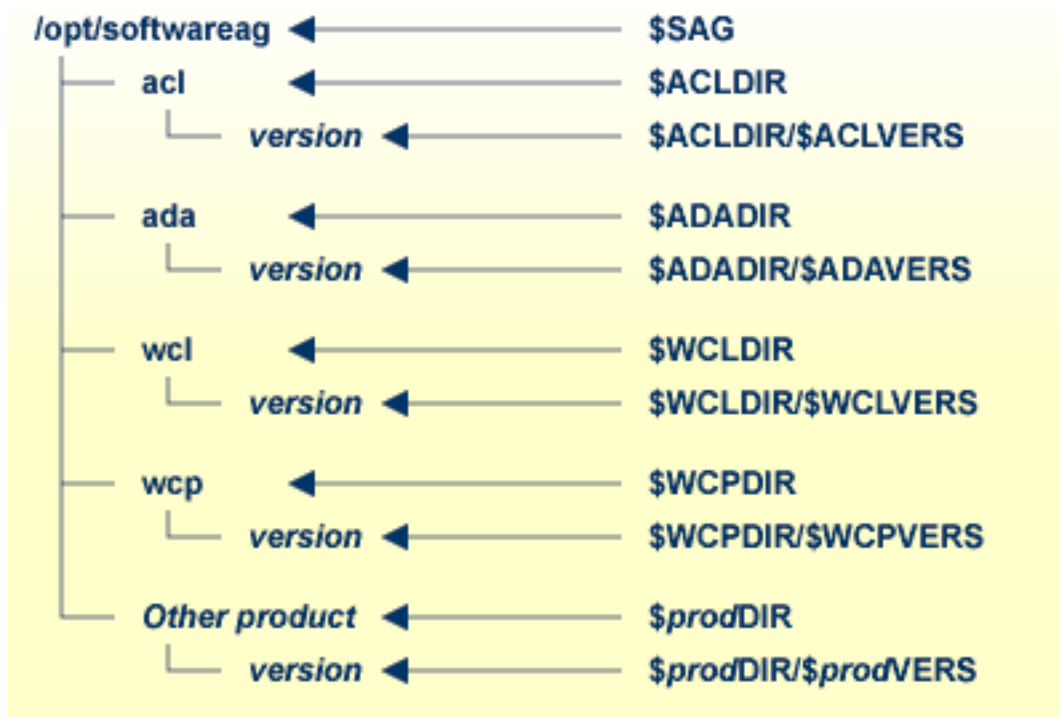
/opt/softwareag $SAG
acl $ACLDIR
version $ACLDIR/$ACLVERS
ada $ADADIR
version $ADADIR/$ADAVERS
wcl $WCLDIR
version $WCLDIR/$WCLVERS
wcp $WCPDIR
version $WCPDIR/$WCPVERS
Other product $prodDIR
version $prodDIR/$prodVERS